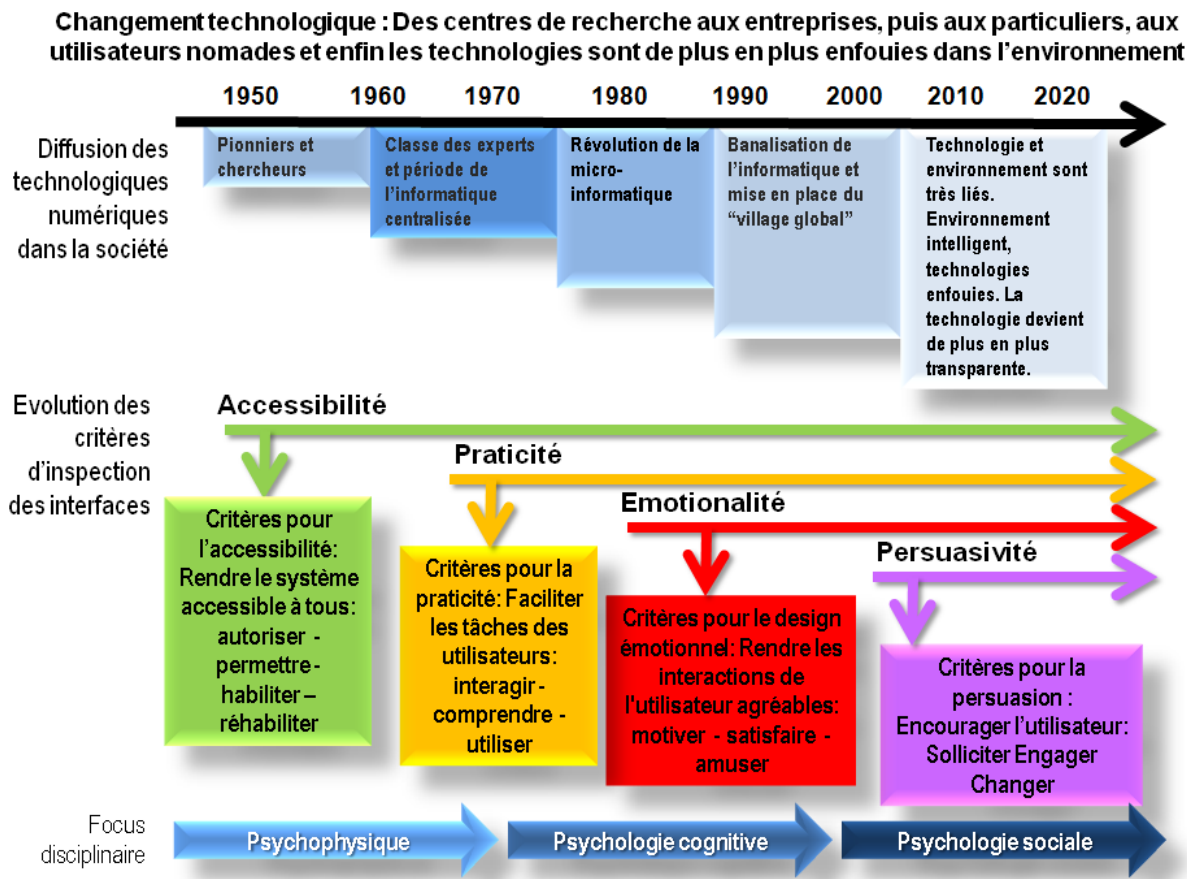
Changement technologique : Des centres de recherche aux entreprises, puis aux particuliers, aux utilisateurs nomades et enfin les technologies sont de plus en plus enfouies dans l'environnement

1950 1960 1970 1980 1990 2000 2010 2020

Diffusion des technologiques numériques dans la société

Pionniers et chercheurs

Classe des experts et période de l'informatique centralisée

Révolution de la micro-informatique

Banalisation de l'informatique et mise en place du "village global"

Technologie et environnement sont très liés. Environnement intelligent, technologies enfouies. La technologie devient de plus en plus transparente.

Evolution des critères d'inspection des interfaces

Accessibilité

Praticité

Emotionalité

Persuasivité

Critères pour l'accessibilité: Rendre le système accessible à tous: autoriser - permettre - habiliter – réhabiliter

Critères pour la praticité: Faciliter les tâches des utilisateurs: interagir - comprendre - utiliser

Critères pour le design émotionnel: Rendre les interactions de l'utilisateur agréables: motiver - satisfaire - amuser

Critères pour la persuasion : Encourager l'utilisateur: Solliciter Engager Changer

Focus disciplinaire

Psychophysique

Psychologie cognitive

Psychologie sociale